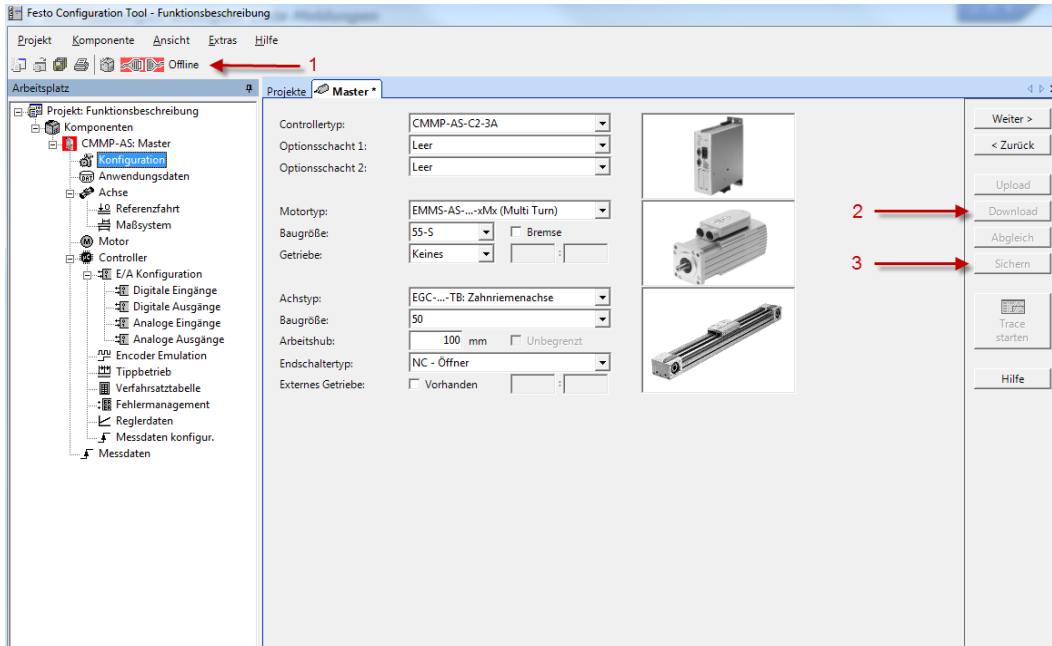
Festo Configuration Tool - Funktionsbeschreibung

Projekt Komponente Ansicht Extras Hilfe

Offline

1

Arbeitsplatz

Projekt: Funktionsbeschreibung
Komponenten
CMMP-AS: Master
Konfiguration
Anwendungsdaten
Achse
Referenzfahrt
Maßsystem
Motor
Controller
E/A Konfiguration
Digitale Eingänge
Digitale Ausgänge
Analoge Eingänge
Analoge Ausgänge
Encoder Emulation
Tippbetrieb
Verfahrsatztabelle
Fehlermanagement
Reglerdaten
Messdaten konfigur.
Messdaten

Projekte | Master *

Controllertyp: CMMP-AS-C2-3A
Optionsschacht 1: Leer
Optionsschacht 2: Leer

Motortyp: EMMS-AS-...-xMx (Multi Turn)
Baugröße: 55-S Bremse
Getriebe: Keines :

Achstyp: EGC-...-TB: Zahnriemenachse
Baugröße: 50
Arbeitshub: 100 mm Unbegrenzt
Endschaltertyp: NC - Öffner
Externes Getriebe: Vorhanden :

Weiter >
< Zurück
Upload
2
Download
Abgleich
3
Sichern
Trace starten
Hilfe